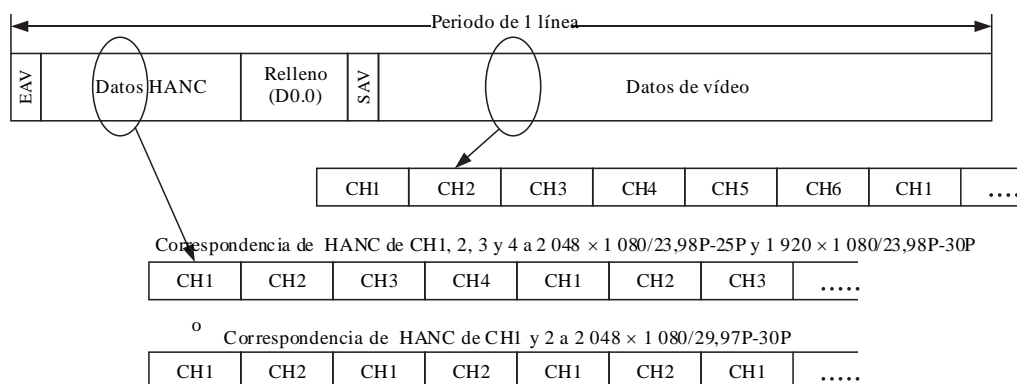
Periodo de 1 línea

| EAV | Datos HANC | Relleno (D0.0) | SAV | Datos de vídeo |
|---|---|---|---|---|

| CH1 | CH2 | CH3 | CH4 | CH5 | CH6 | CH1 | ..... |
|---|---|---|---|---|---|---|---|

Correspondencia de HANC de CH1, 2, 3 y 4 a 2 048 × 1 080/23,98P-25P y 1 920 × 1 080/23,98P-30P

| CH1 | CH2 | CH3 | CH4 | CH1 | CH2 | CH3 | ..... |
|---|---|---|---|---|---|---|---|

o

Correspondencia de HANC de CH1 y 2 a 2 048 × 1 080/29,97P-30P

| CH1 | CH2 | CH1 | CH2 | CH1 | CH2 | CH1 | ..... |
|---|---|---|---|---|---|---|---|